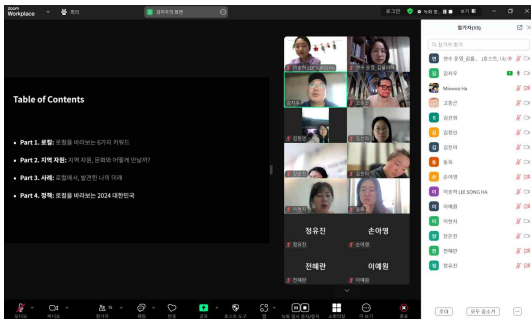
zoom Workplace
회의
참자자의 화면
로그인
녹화 중
보기
참가자(15)

Table of Contents

• Part 1. 로컬: 로컬을 바라보는 6가지 키워드
• Part 2. 지역 자원: 지역 자원, 문화와 어떻게 만날까?
• Part 3. 사례: 로컬에서, 발견한 나의 미래
• Part 4. 정책: 로컬을 바라보는 2024 대한민국

이승하 LEE SONG HA
김지우
정유진
손아영
전혜란
이혜원

참가자 검색
권수 호영_김율...(호스트, 나)
김지우
Minwoo Ha
고동근
김선희
김정인
김진아
동욱
손아영
이승하 LEE SONG HA
이혜원
이현지
정유진
전혜란
한유진

초대
모두 음소거

오디오
비디오
참가자
채팅
반응
공유
호스트 도구
앱
녹화 일시정지/중지
소회의실
더 보기
나가기